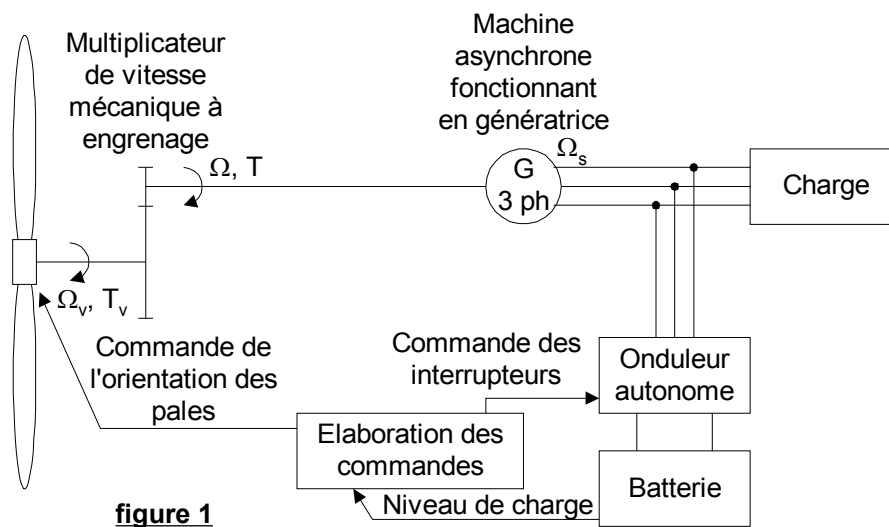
Multiplicateur de vitesse mécanique à engrenage

Machine asynchrone fonctionnant en génératrice

$\Omega$, T

G
3 ph

$\Omega_s$

Charge

$\Omega_v$, $T_v$

Commande de l'orientation des pales

Commande des interrupteurs

Onduleur autonome

Elaboration des commandes

Batterie

Niveau de charge

figure 1